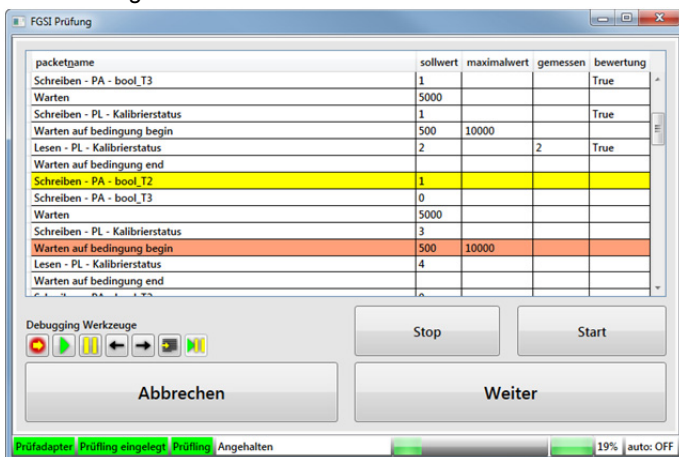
FGSI Prüfung

| packetname | sollwert | maximalwert | gemessen | bewertung |
|---|---|---|---|---|
| Schreiben - PA - bool_T3 | 1 | | | True |
| Warten | 5000 | | | |
| Schreiben - PL - Kalibrierstatus | 1 | | | True |
| Warten auf bedingung begin | 500 | 10000 | | |
| Lesen - PL - Kalibrierstatus | 2 | | 2 | True |
| Warten auf bedingung end | | | | |
| Schreiben - PA - bool_T2 | 1 | | | |
| Schreiben - PA - bool_T3 | 0 | | | |
| Warten | 5000 | | | |
| Schreiben - PL - Kalibrierstatus | 3 | | | |
| Warten auf bedingung begin | 500 | 10000 | | |
| Lesen - PL - Kalibrierstatus | 4 | | | |
| Warten auf bedingung end | | | | |
| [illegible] | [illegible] | | | |

Debugging Werkzeuge

Stop

Start

Abbrechen

Weiter

Prüfadapter Prüfling eingelegt Prüfling Angehalten 19% auto: OFF